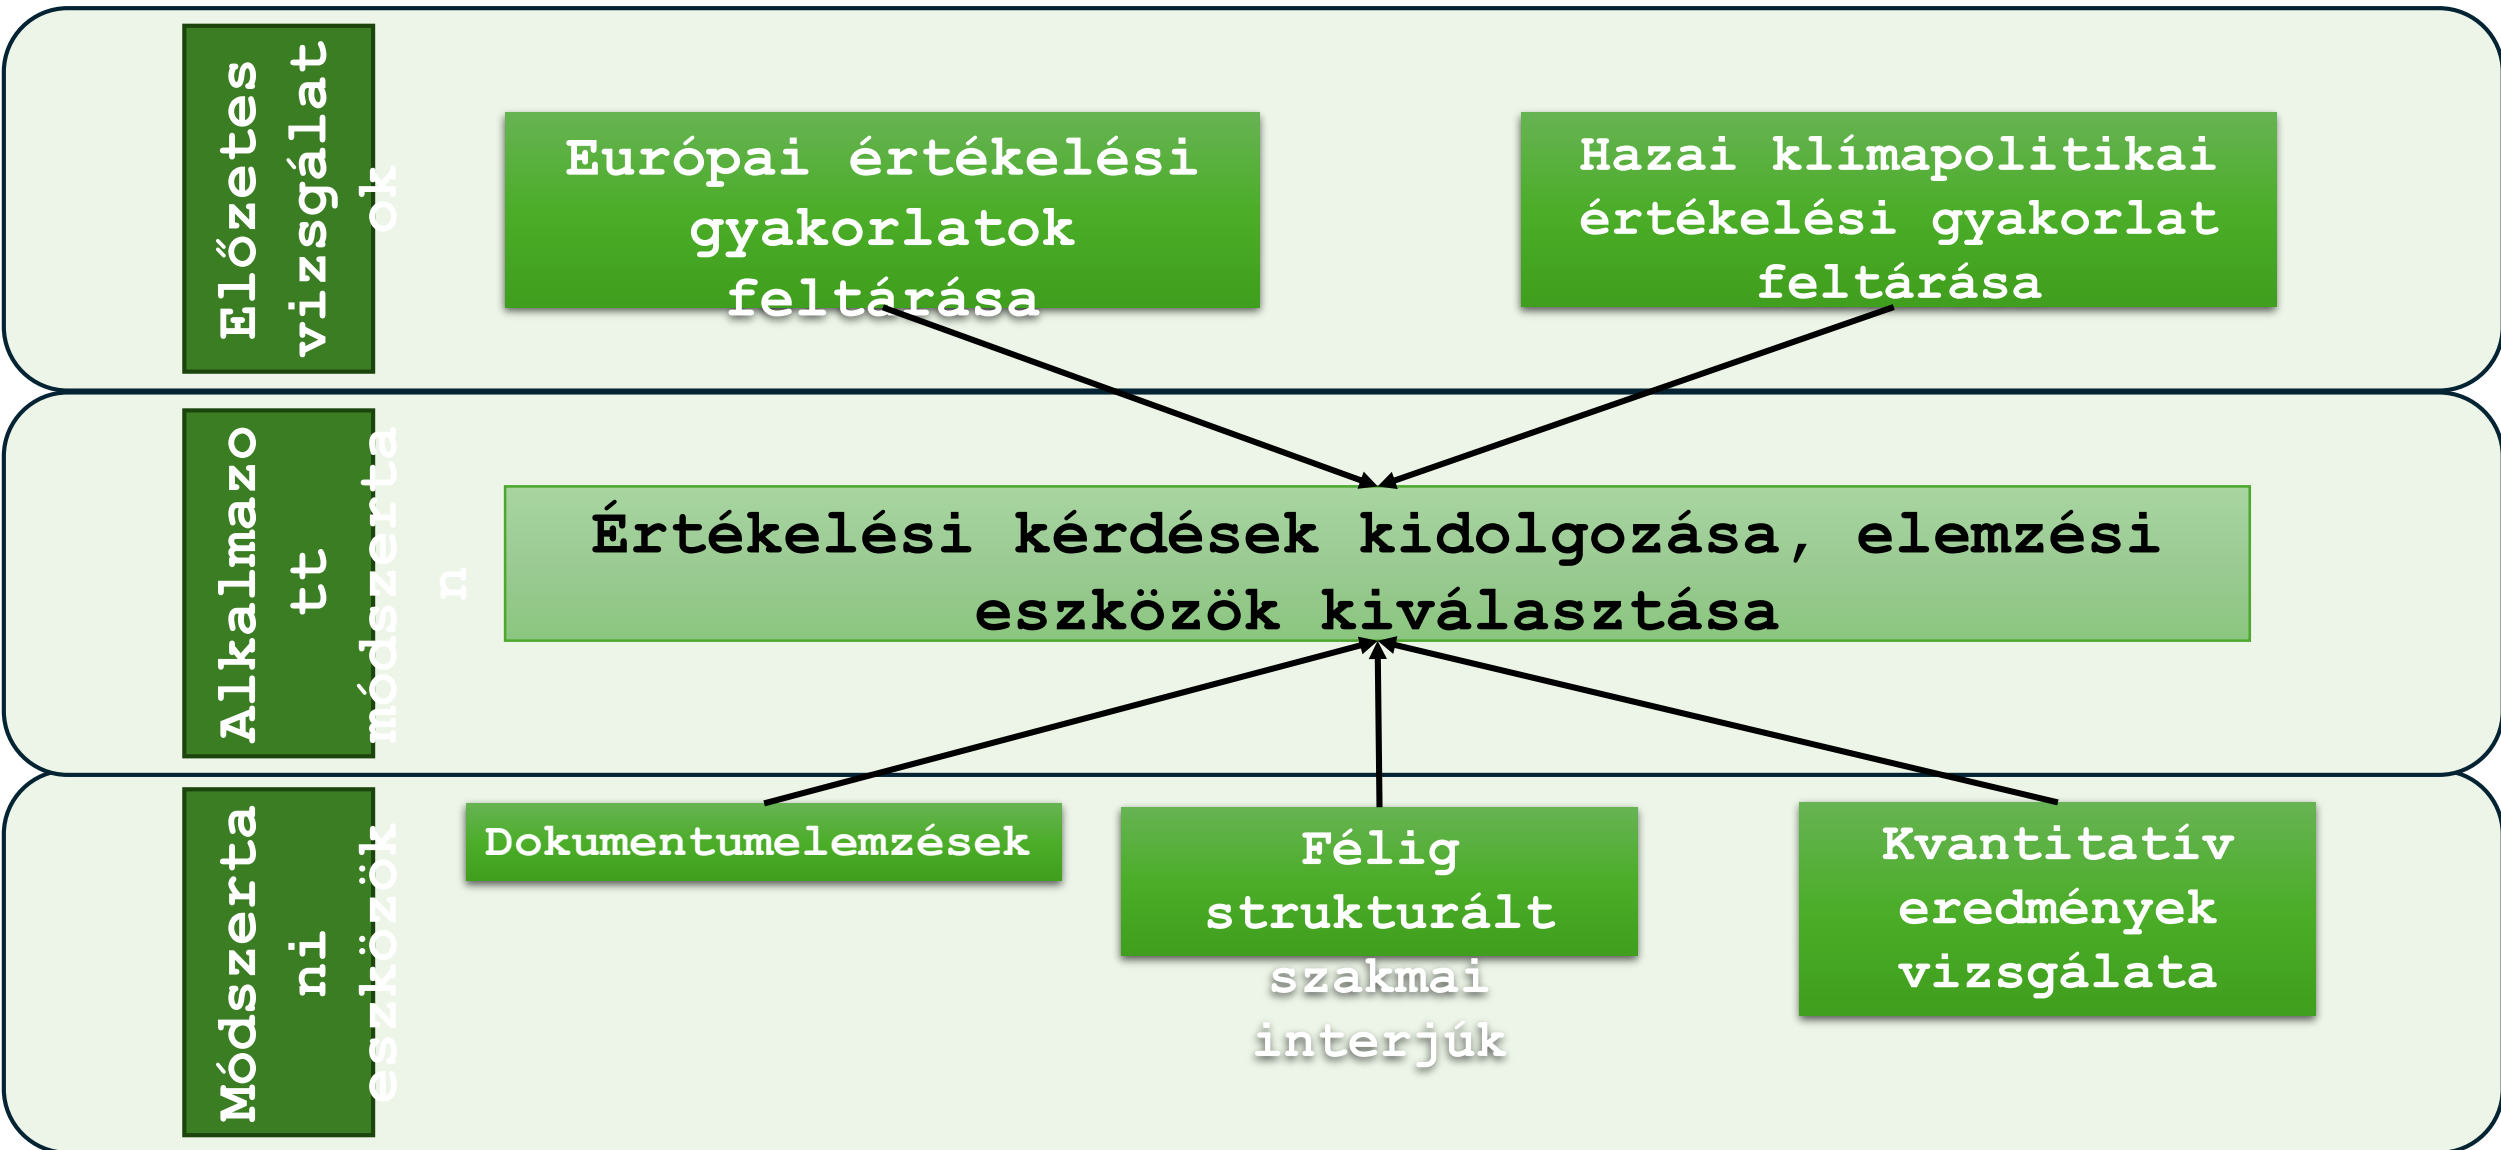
Előzetes vizsgálatok

Európai értékelési gyakorlatok feltárása

Hazai klímapolitikai értékelési gyakorlat feltárása

Alkalmazott módszertan

Értékelési kérdések kidolgozása, elemzési eszközök kiválasztása

Módszertani eszközök

Dokumentumelemzések

Félig strukturált szakmai interjúk

Kvantitatív eredmények vizsgálata